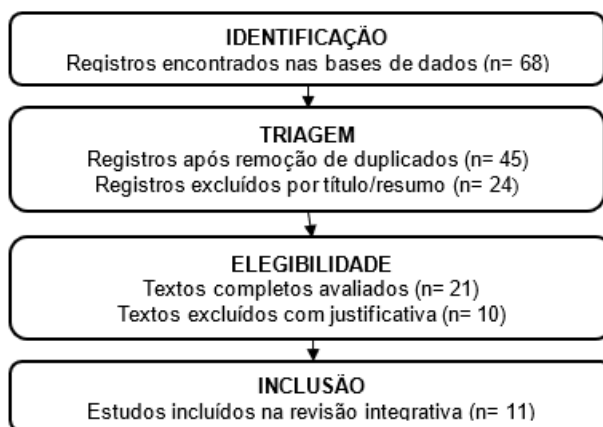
IDENTIFICAÇÃO
Registros encontrados nas bases de dados (n= 68)

TRIAGEM
Registros após remoção de duplicados (n= 45)
Registros excluídos por título/resumo (n= 24)

ELEGIBILIDADE
Textos completos avaliados (n= 21)
Textos excluídos com justificativa (n= 10)

INCLUSÃO
Estudos incluídos na revisão integrativa (n= 11)